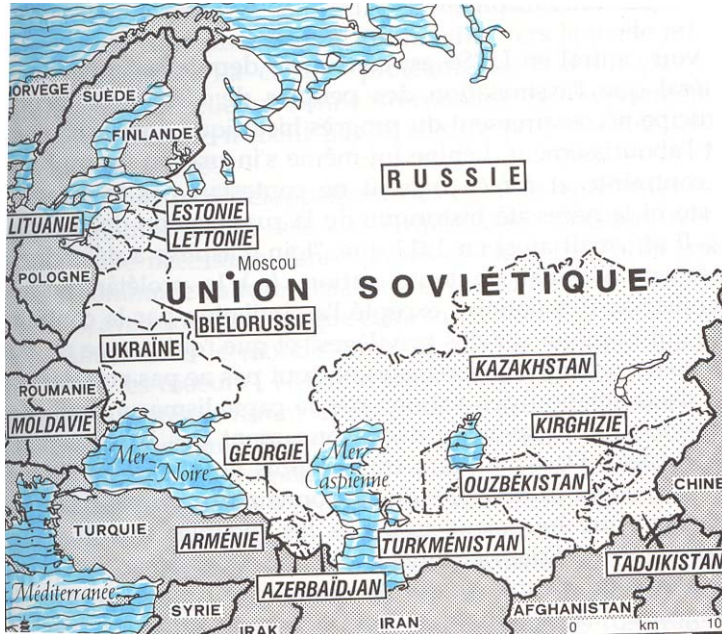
NORVÈGE
SUÈDE
FINLANDE
RUSSIE
ESTONIE
LITUANIE
LETTONIE
POLOGNE
Moscou
UNION SOVIÉTIQUE
BIÉLORUSSIE
UKRAÏNE
KAZAKHSTAN
ROUMANIE
MOLDAVIE
KIRGHIZIE
Mer Noire
GÉORGIE
Mer Caspienne
OUZBÉKISTAN
CHINE
TURQUIE
ARMÉNIE
TURKMÉNISTAN
TADJIKISTAN
Méditerranée
AZERBAÏDJAN
SYRIE
IRAK
IRAN
AFGHANISTAN
0 km 10